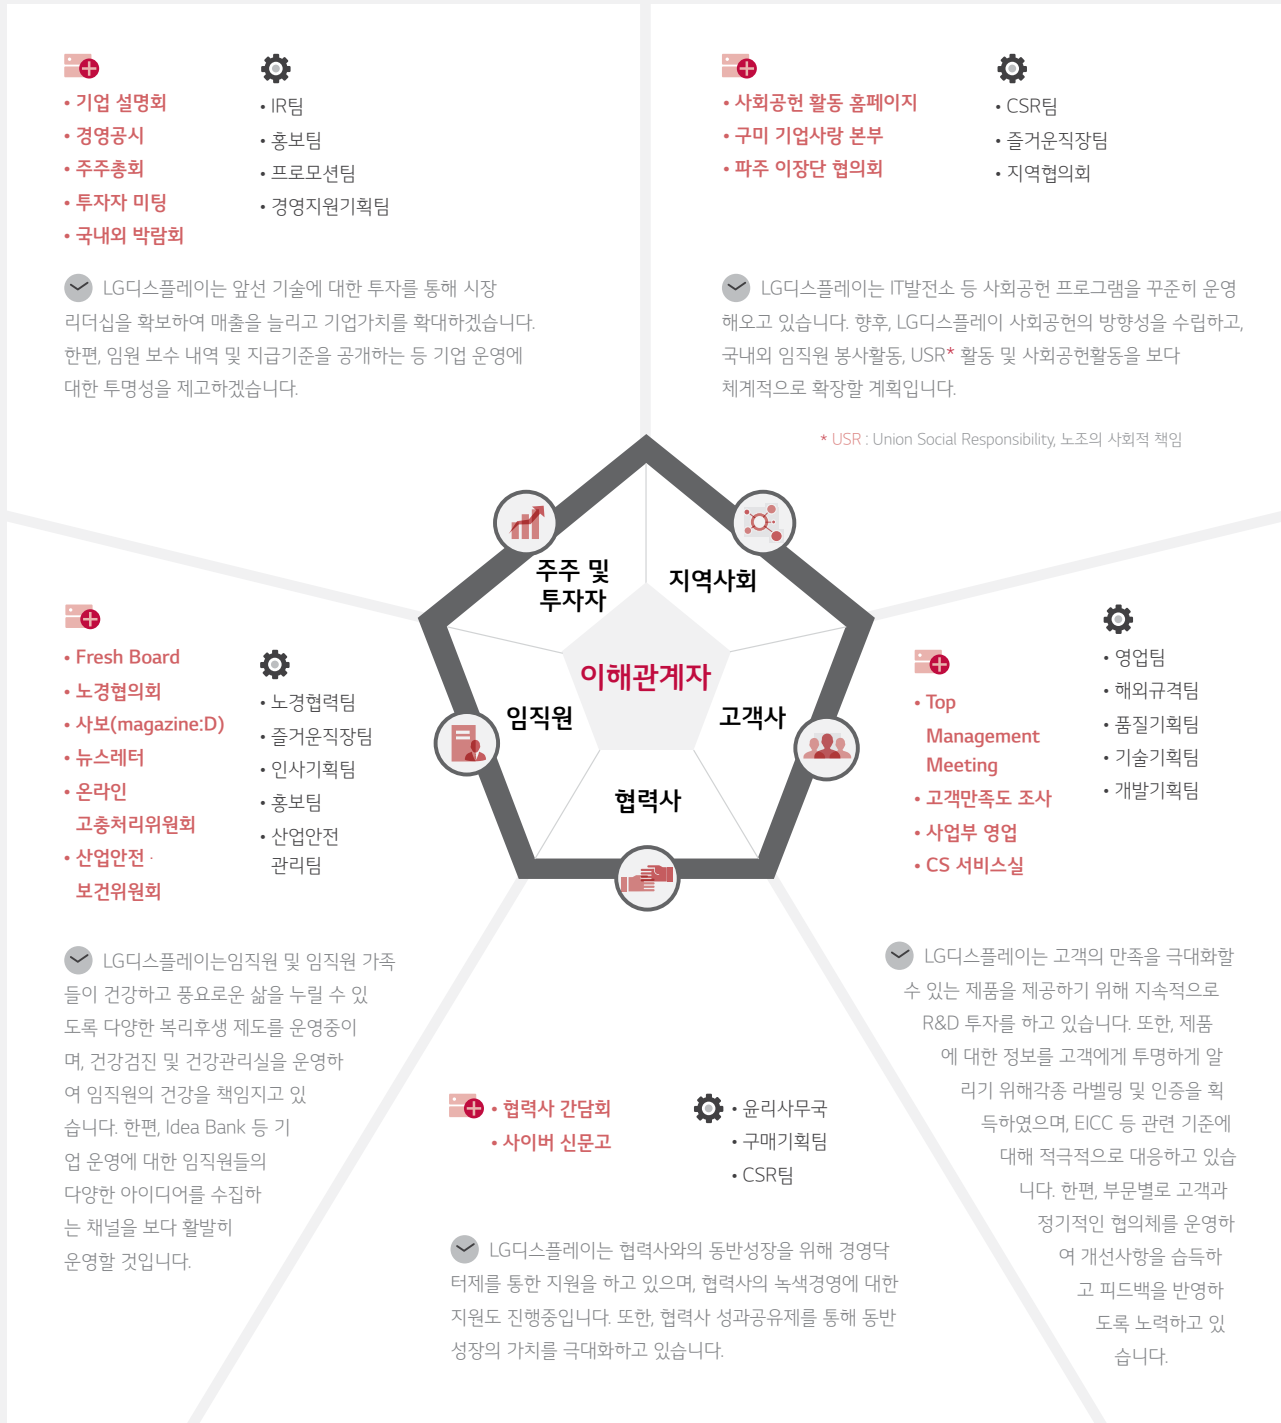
• 기업 설명회
• 경영공시
• 주주총회
• 투자자 미팅
• 국내외 박람회

• IR팀
• 홍보팀
• 프로모션팀
• 경영지원기획팀

LG디스플레이는 앞선 기술에 대한 투자를 통해 시장 리더십을 확보하여 매출을 늘리고 기업가치를 확대하겠습니다. 한편, 임원 보수 내역 및 지급기준을 공개하는 등 기업 운영에 대한 투명성을 제고하겠습니다.

• 사회공헌 활동 홈페이지
• 구미 기업사랑 본부
• 파주 이장단 협의회

• CSR팀
• 즐거운직장팀
• 지역협의회

LG디스플레이는 IT발전소 등 사회공헌 프로그램을 꾸준히 운영해오고 있습니다. 향후, LG디스플레이 사회공헌의 방향성을 수립하고, 국내외 임직원 봉사활동, USR* 활동 및 사회공헌활동을 보다 체계적으로 확장할 계획입니다.

* USR : Union Social Responsibility, 노조의 사회적 책임

주주 및 투자자
지역사회
이해관계자
임직원
고객사
협력사

• Fresh Board
• 노경협의회
• 사보(magazine:D)
• 뉴스레터
• 온라인 고충처리위원회
• 산업안전 · 보건위원회

• 노경협력팀
• 즐거운직장팀
• 인사기획팀
• 홍보팀
• 산업안전 관리팀

LG디스플레이는임직원 및 임직원 가족들이 건강하고 풍요로운 삶을 누릴 수 있도록 다양한 복리후생 제도를 운영중이며, 건강검진 및 건강관리실을 운영하여 임직원의 건강을 책임지고 있습니다. 한편, Idea Bank 등 기업 운영에 대한 임직원들의 다양한 아이디어를 수집하는 채널을 보다 활발히 운영할 것입니다.

• Top Management Meeting
• 고객만족도 조사
• 사업부 영업
• CS 서비스실

• 영업팀
• 해외규격팀
• 품질기획팀
• 기술기획팀
• 개발기획팀

LG디스플레이는 고객의 만족을 극대화할 수 있는 제품을 제공하기 위해 지속적으로 R&D 투자를 하고 있습니다. 또한, 제품에 대한 정보를 고객에게 투명하게 알리기 위해각종 라벨링 및 인증을 획득하였으며, EICC 등 관련 기준에 대해 적극적으로 대응하고 있습니다. 한편, 부문별로 고객과 정기적인 협의체를 운영하여 개선사항을 습득하고 피드백을 반영하도록 노력하고 있습니다.

• 협력사 간담회
• 사이버 신문고

• 윤리사무국
• 구매기획팀
• CSR팀

LG디스플레이는 협력사와의 동반성장을 위해 경영닥터제를 통한 지원을 하고 있으며, 협력사의 녹색경영에 대한 지원도 진행중입니다. 또한, 협력사 성과공유제를 통해 동반성장의 가치를 극대화하고 있습니다.